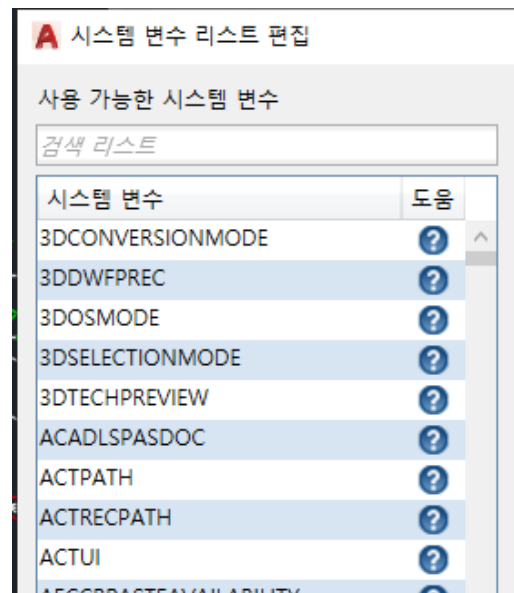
A 시스템 변수 리스트 편집

사용 가능한 시스템 변수

검색 리스트

| 시스템 변수 | 도움 |
|---|---|
| 3DCONVERSIONMODE | ? |
| 3DDWFPREC | ? |
| 3DOSMODE | ? |
| 3DSELECTIONMODE | ? |
| 3DTECHPREVIEW | ? |
| ACADLSPASDOC | ? |
| ACTPATH | ? |
| ACTRECPATH | ? |
| ACTUI | ? |
| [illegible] | |